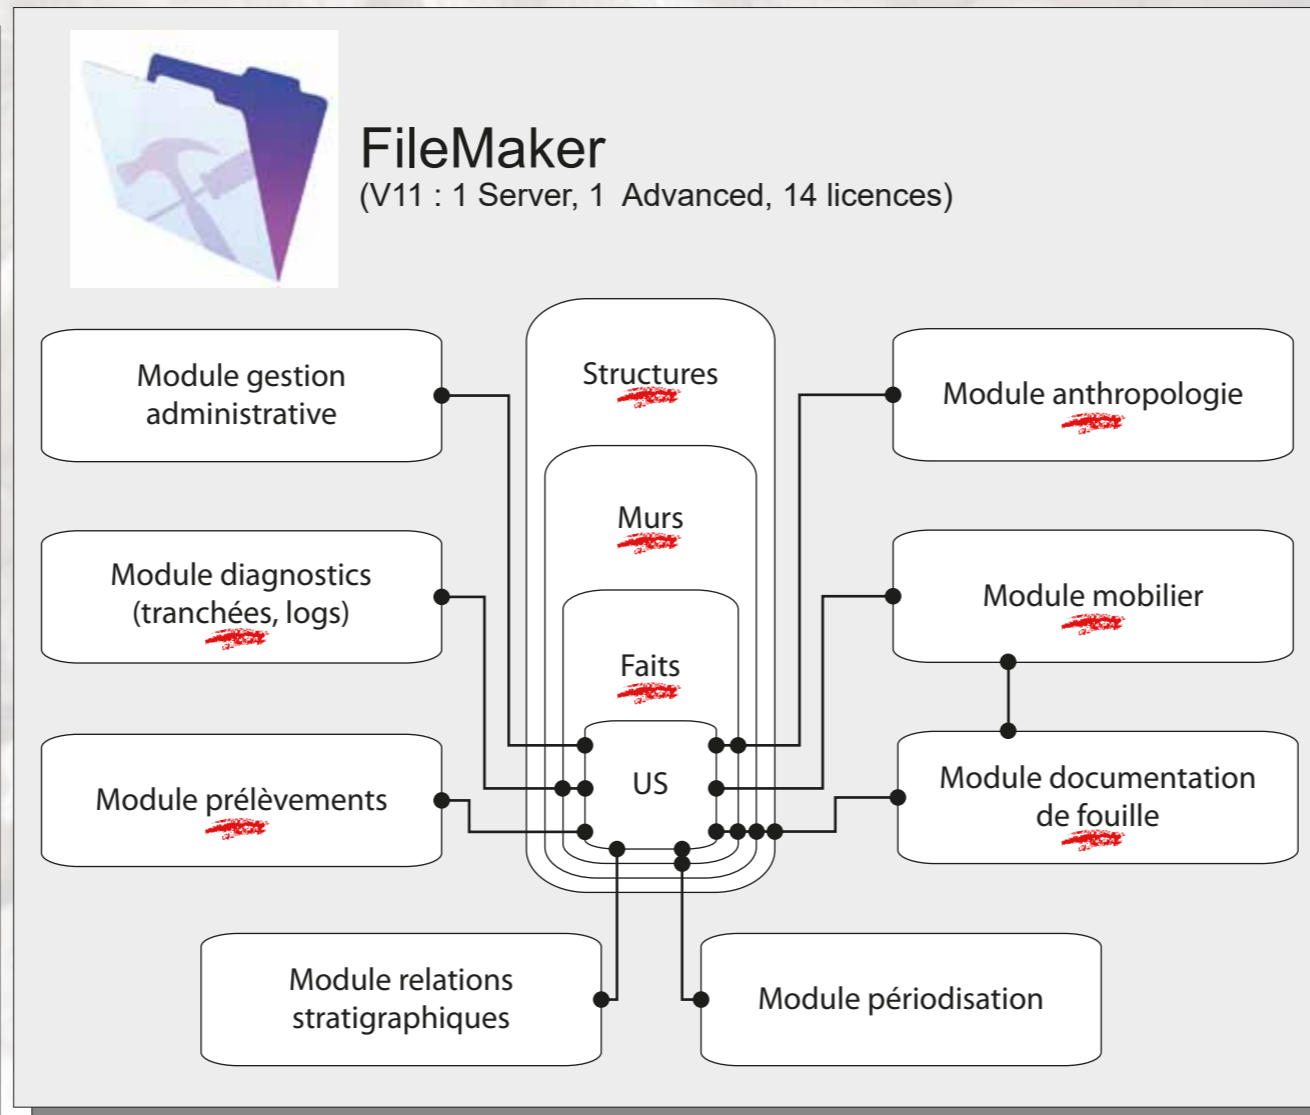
FileMaker
(V11 : 1 Server, 1 Advanced, 14 licences)

Module gestion administrative

Structures

Module anthropologie

Murs

Module diagnostics (tranchées, logs)

Module mobilier

Faits

US

Module prélèvements

Module documentation de fouille

Module relations stratigraphiques

Module périodisation